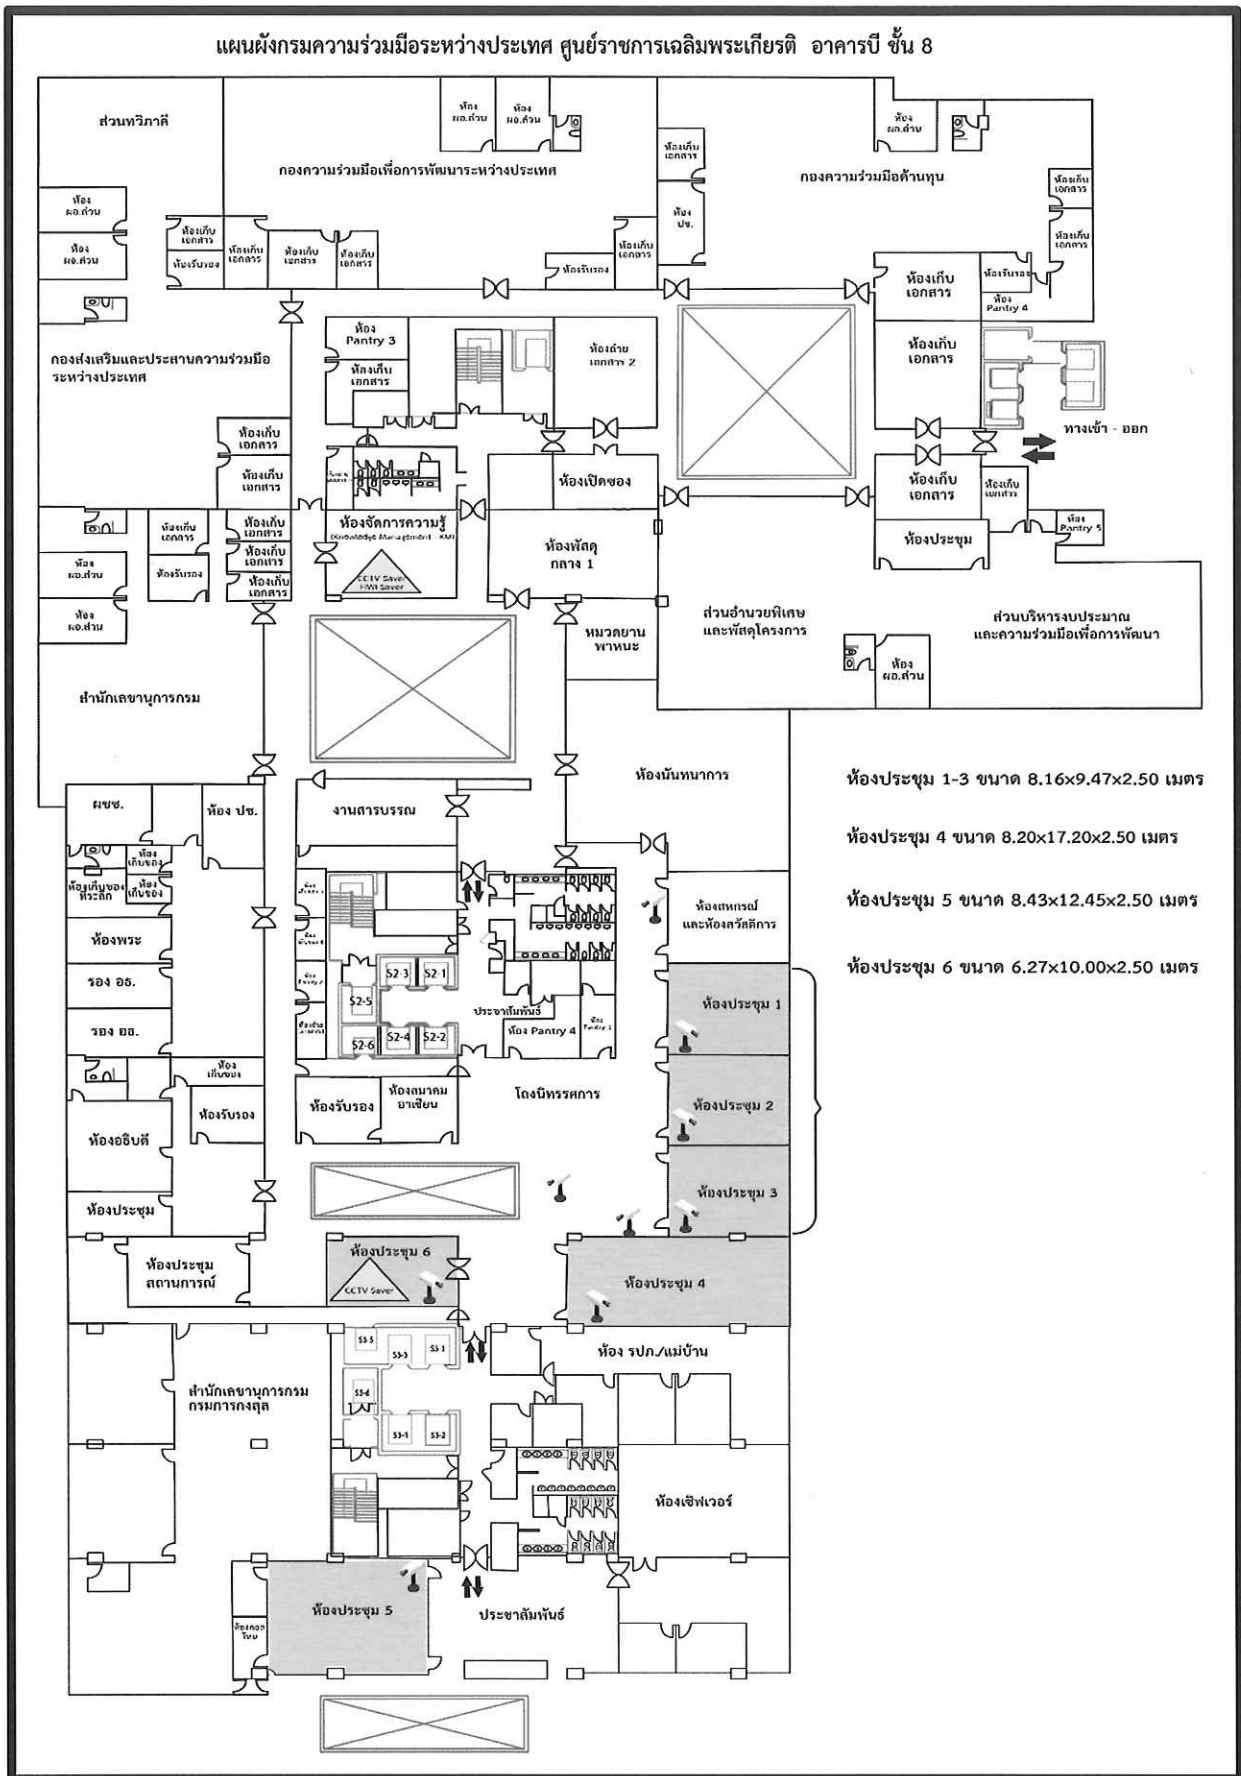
แผนผังกรมความร่วมมือระหว่างประเทศ ศูนย์ราชการเฉลิมพระเกียรติ อาคารบี ชั้น 8

ส่วนทวิภาคี

ห้อง ผอ.ส่วน

ห้อง ผอ.ส่วน

กองความร่วมมือเพื่อการพัฒนาระหว่างประเทศ

ห้อง ผอ.ส่วน

ห้อง ผอ.ส่วน

ห้องเก็บเอกสาร

ห้อง ปช.

ห้องเก็บเอกสาร

ห้องรับรอง

ห้องเก็บเอกสาร

ห้องรับรอง

ห้องเก็บเอกสาร

ห้องเก็บเอกสาร

ห้องเก็บเอกสาร

ห้อง ผอ.ส่วน

กองความร่วมมือด้านทุน

ห้องเก็บเอกสาร

ห้องเก็บเอกสาร

ห้องเก็บเอกสาร

ห้องรับรอง

ห้อง Pantry 4

ห้องเก็บเอกสาร

ห้อง Pantry 3

ห้องเก็บเอกสาร

ห้องถ่ายเอกสาร 2

กองส่งเสริมและประสานความร่วมมือระหว่างประเทศ

ห้องเก็บเอกสาร

ห้องเก็บเอกสาร

ทางเข้า - ออก

ห้องเปิดซอง

ห้องเก็บเอกสาร

ห้องเก็บเอกสาร

ห้องเก็บเอกสาร

ห้องเก็บเอกสาร

ห้องจัดการความรู้ (Knowledge Management : KM)

ห้องพัสดุกลาง 1

ห้องประชุม

ห้อง Pantry 5

ห้อง ผอ.ส่วน

ห้องรับรอง

ห้องเก็บเอกสาร

CCTV Saver HWI Saver

ห้อง ผอ.ส่วน

หมวดยานพาหนะ

ส่วนอำนวยพิเศษและพัสดุโครงการ

ส่วนบริหารงบประมาณและความร่วมมือเพื่อการพัฒนา

ห้อง ผอ.ส่วน

สำนักเลขานุการกรม

ห้องนันทนาการ

ห้องประชุม 1-3 ขนาด 8.16x9.47x2.50 เมตร

ห้องประชุม 4 ขนาด 8.20x17.20x2.50 เมตร

ห้องประชุม 5 ขนาด 8.43x12.45x2.50 เมตร

ห้องประชุม 6 ขนาด 6.27x10.00x2.50 เมตร

ผชช.

ห้อง ปช.

งานสารบรรณ

ห้องเก็บของ

ห้องเก็บของที่ระลึก

ห้องเก็บของ

ห้องสหกรณ์และห้องสวัสดิการ

ห้องพระ

รอง อธ.

รอง อธ.

S2-3

S2-1

S2-5

S2-6

S2-4

S2-2

ประชาสัมพันธ์

ห้อง Pantry 4

ห้องประชุม 1

ห้องเก็บของ

ห้องรับรอง

ห้องสมาคมอาเซียน

โถงนิทรรศการ

ห้องประชุม 2

ห้องอธิบดี

ห้องรับรอง

ห้องประชุม 3

ห้องประชุม

ห้องประชุม 6

CCTV Saver

ห้องประชุมสถานการณ์

ห้องประชุม 4

S3-5

S3-3

S3-1

ห้อง รปภ./แม่บ้าน

สำนักเลขานุการกรม กรมการกงสุล

S3-6

S3-4

S3-2

ห้องเซิฟเวอร์

ห้องประชุม 5

ประชาสัมพันธ์